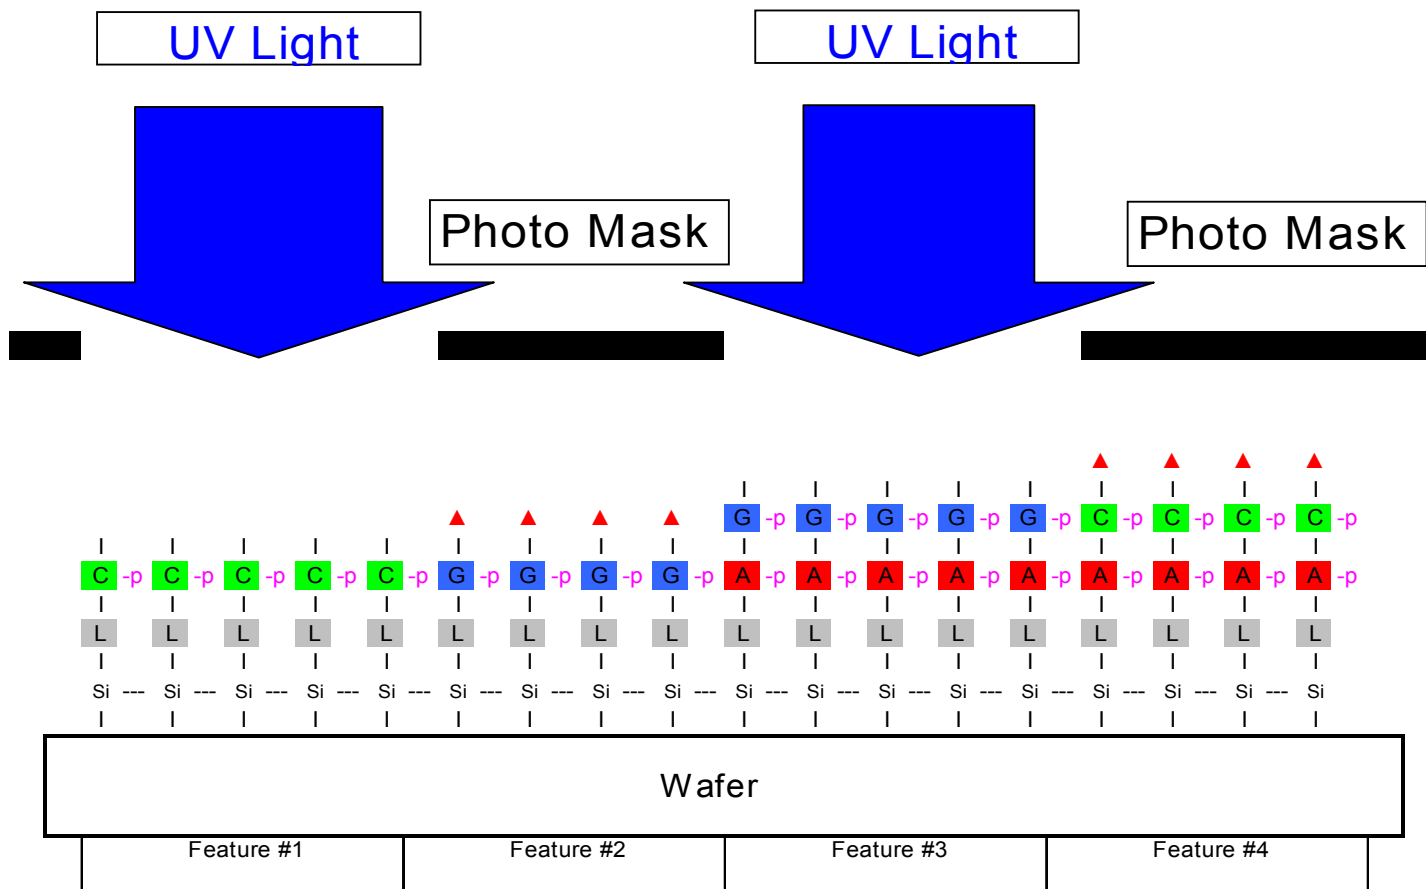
UV Light

UV Light

Photo Mask

Photo Mask

G -p G -p G -p G -p G -p C -p C -p C -p C -p

C -p C -p C -p C -p C -p G -p G -p G -p G -p A -p A -p A -p A -p A -p A -p A -p A -p A -p

L L L L L L L L L L L L L L L L L L

Si --- Si --- Si --- Si --- Si --- Si --- Si --- Si --- Si --- Si --- Si --- Si --- Si --- Si --- Si --- Si --- Si --- Si

Wafer

Feature #1 Feature #2 Feature #3 Feature #4